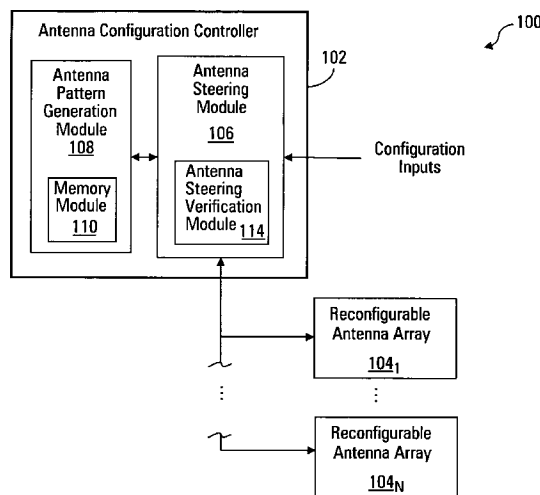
Antenna Configuration Controller

100

102

Antenna Pattern Generation Module 108

Memory Module 110

Antenna Steering Module 106

Antenna Steering Verification Module 114

Configuration Inputs

Reconfigurable Antenna Array $104_1$

⋮

⋮

Reconfigurable Antenna Array $104_N$